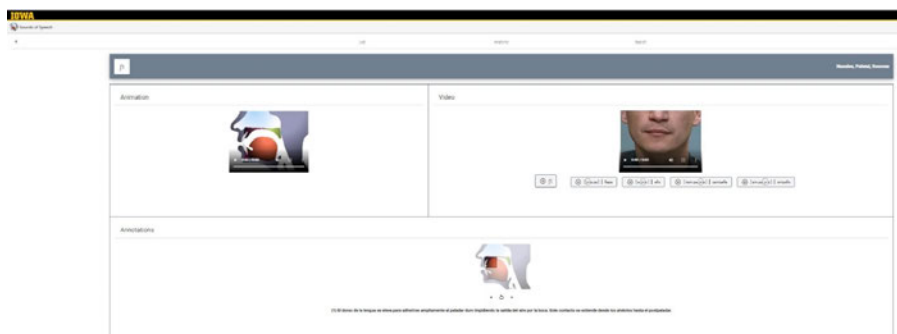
IOWA
Sounds of Speech

/ɲ/

Nasales, Palatal, Sonoras

Animation

Video

Annotations

(1) El dorso de la lengua se eleva para adherirse ampliamente al paladar duro impidiendo la salida del aire por la boca. Este contacto se extiende desde los alveolos hasta el postpaladar.